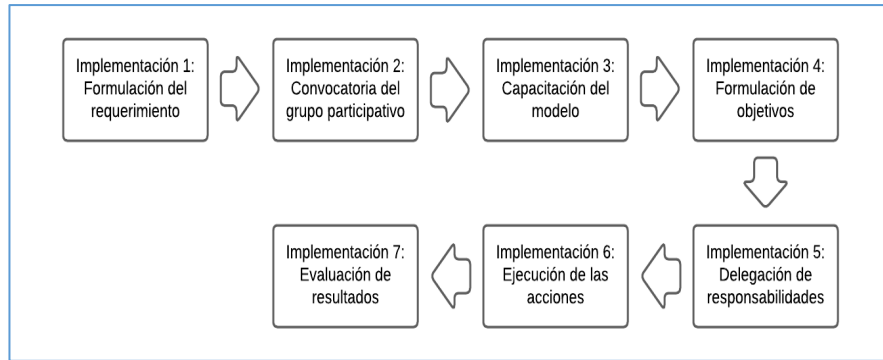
Implementación 1: Formulación del requerimiento

Implementación 2: Convocatoria del grupo participativo

Implementación 3: Capacitación del modelo

Implementación 4: Formulación de objetivos

Implementación 5: Delegación de responsabilidades

Implementación 6: Ejecución de las acciones

Implementación 7: Evaluación de resultados